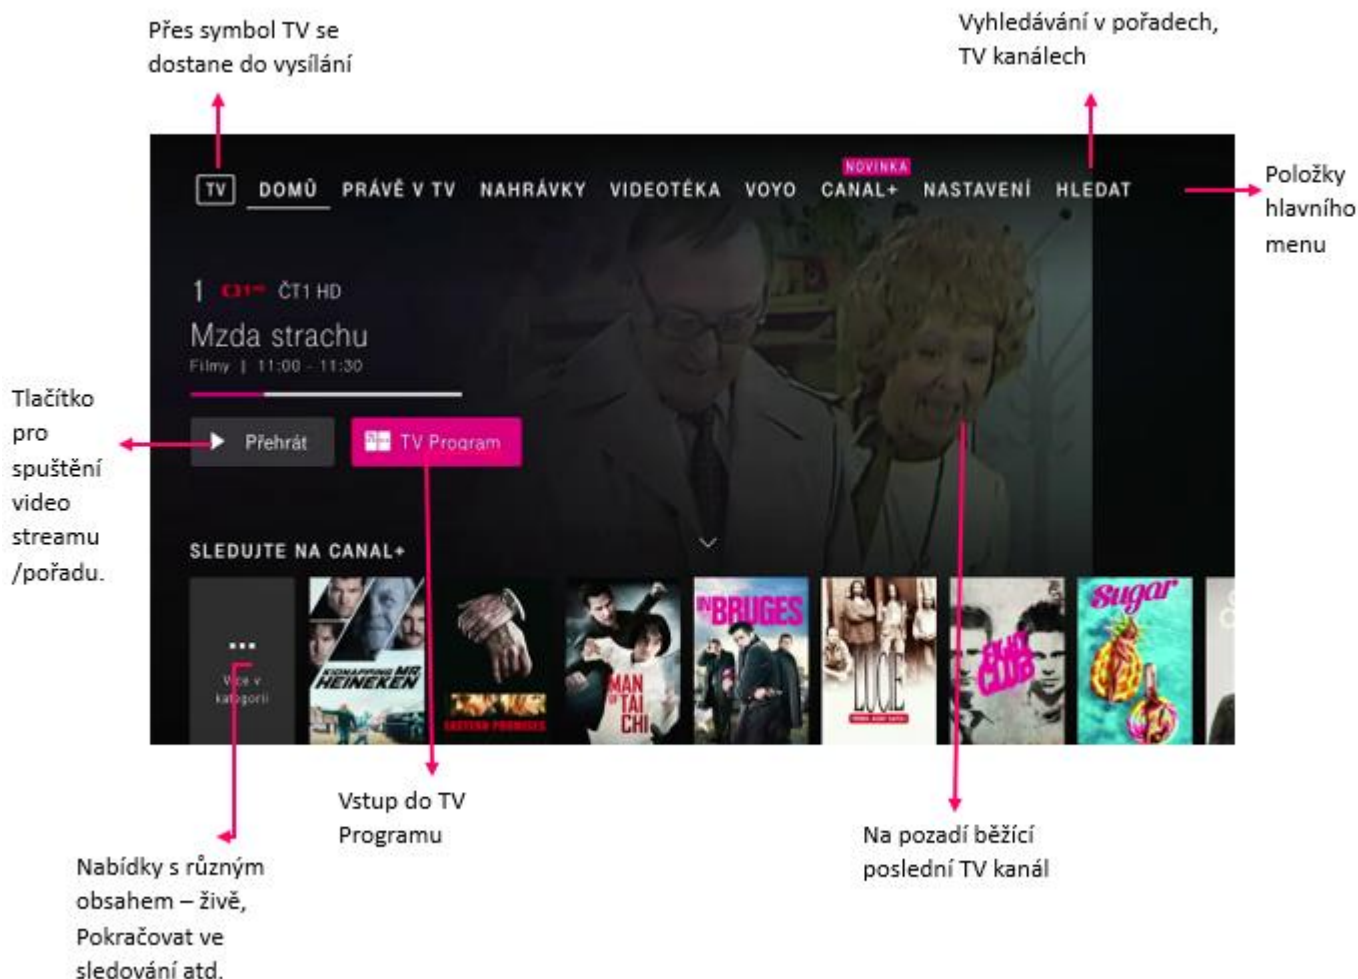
Přes symbol TV se dostane do vysílání

Vyhledávání v pořadech, TV kanálech

TV DOMŮ PRÁVĚ V TV NAHRÁVKY VIDEOTÉKA VOYO NOVINKA CANAL+ NASTAVENÍ HLEDAT

Položky hlavního menu

1 ČT1 ČT1 HD

Mzda strachu

Filmy | 11:00 - 11:30

Tlačítko pro spuštění video streamu /pořadu.

Přehrát

TV Program

SLEDUJTE NA CANAL+

...
Více v kategorii

KIDNAPPING MR HEINEKEN

MAN OF TAI CHI

IN BRUGES

LUCIE

FIGHT CLUB

Sugar

Vstup do TV Programu

Na pozadí běžící poslední TV kanál

Nabídky s různým obsahem – živě, Pokračovat ve sledování atd.